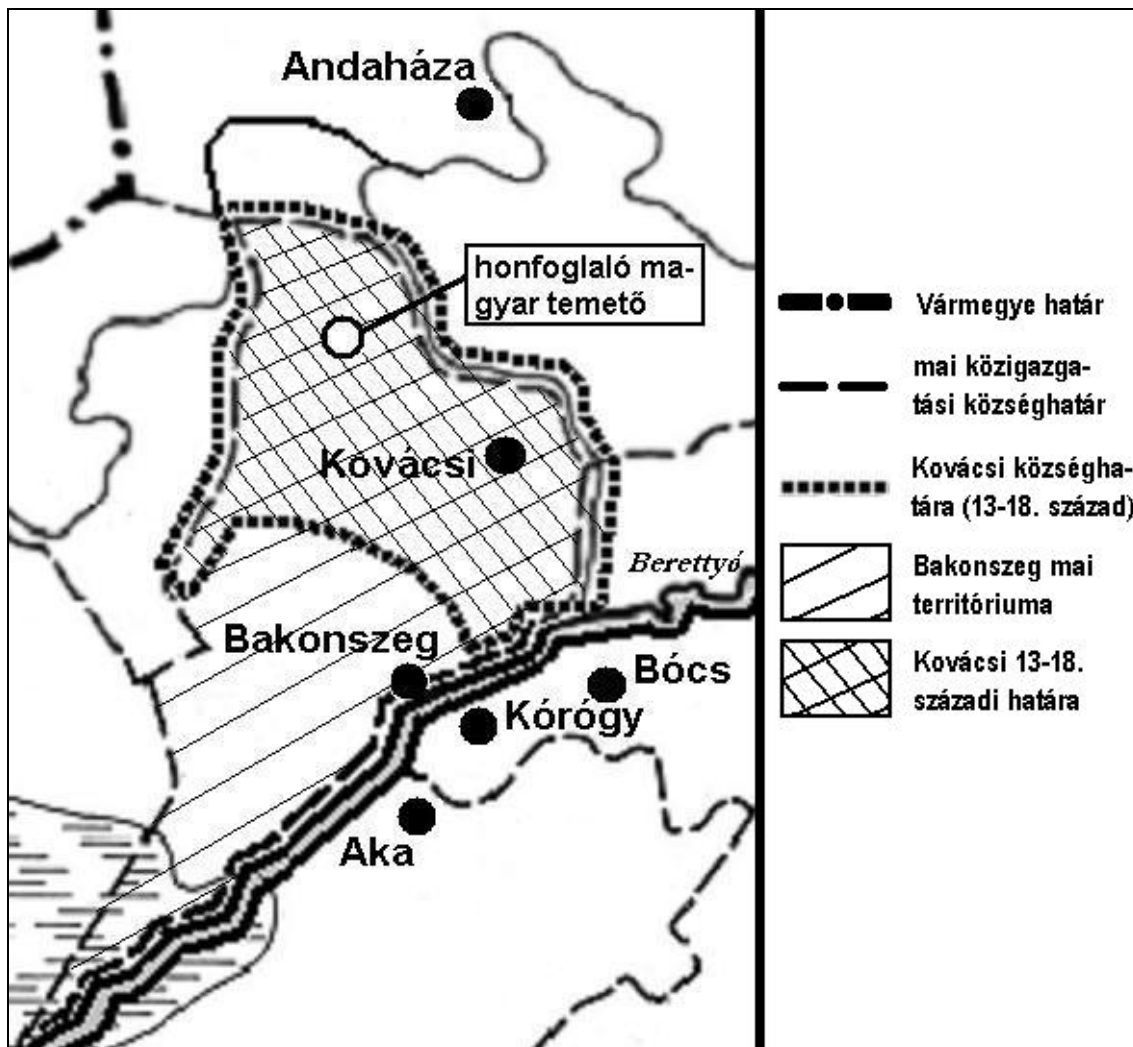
Andaháza

honfoglaló magyar temető

Kovácsi

Berettyó

Bakonszeg

Bócs

Kórógy

Aka

Vármegye határ

mai közigazgatási községhatár

Kovácsi községhatára (13-18. század)

Bakonszeg mai territóriuma

Kovácsi 13-18. századi határa